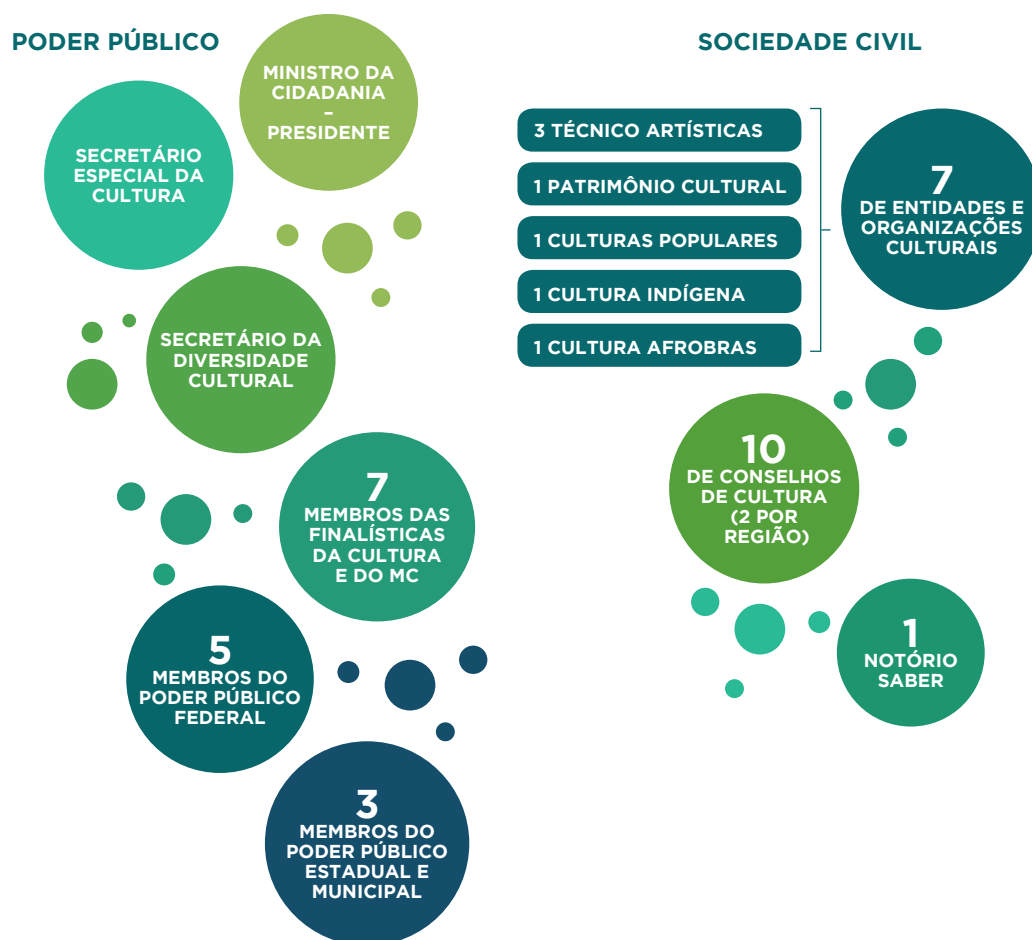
PODER PÚBLICO

MINISTRO DA CIDADANIA – PRESIDENTE

SECRETÁRIO ESPECIAL DA CULTURA

SECRETÁRIO DA DIVERSIDADE CULTURAL

7
MEMBROS DAS FINALÍSTICAS DA CULTURA E DO MC

5
MEMBROS DO PODER PÚBLICO FEDERAL

3
MEMBROS DO PODER PÚBLICO ESTADUAL E MUNICIPAL

SOCIEDADE CIVIL

3 TÉCNICO ARTÍSTICAS

1 PATRIMÔNIO CULTURAL

1 CULTURAS POPULARES

1 CULTURA INDÍGENA

1 CULTURA AFROBRAS

7
DE ENTIDADES E ORGANIZAÇÕES CULTURAIS

10
DE CONSELHOS DE CULTURA (2 POR REGIÃO)

1
NOTÓRIO SABER